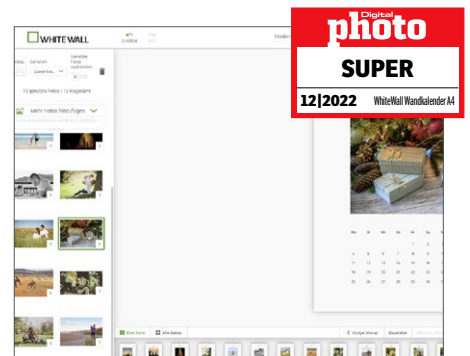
WHITE WALL

Digital
photo
SUPER
12|2022 WhiteWall Wandkalender A4

Mehr Fotos hinzufügen

Mo Di Mi Do Fr Sa So
1 2 3 4
5 6 7 8 9 10 11
12 13 14 15 16 17 18
19 20 21 22 23 24 25
26 27 28 29 30 31

Diese Seite
Alle Seiten
Vorheriger Monat
Dezember
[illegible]